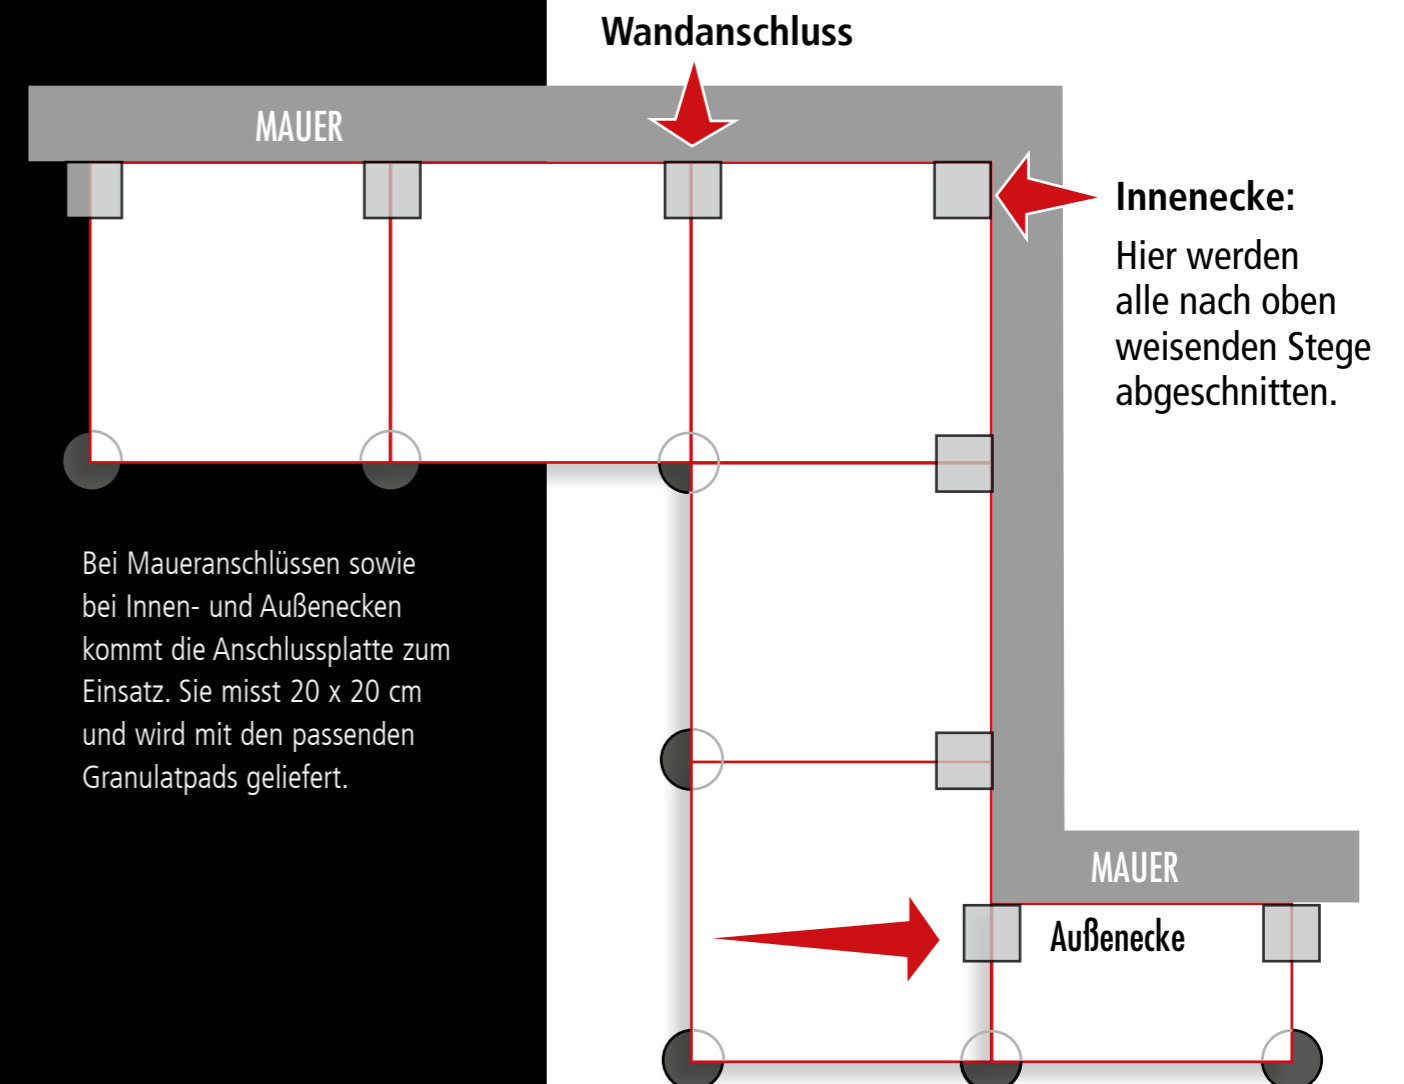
Wandanschluss

MAUER

Innenecke:
Hier werden alle nach oben weisenden Stege abgeschnitten.

Bei Maueranschlüssen sowie bei Innen- und Außenecken kommt die Anschlussplatte zum Einsatz. Sie misst 20 x 20 cm und wird mit den passenden Granulatpads geliefert.

MAUER

Außenecke